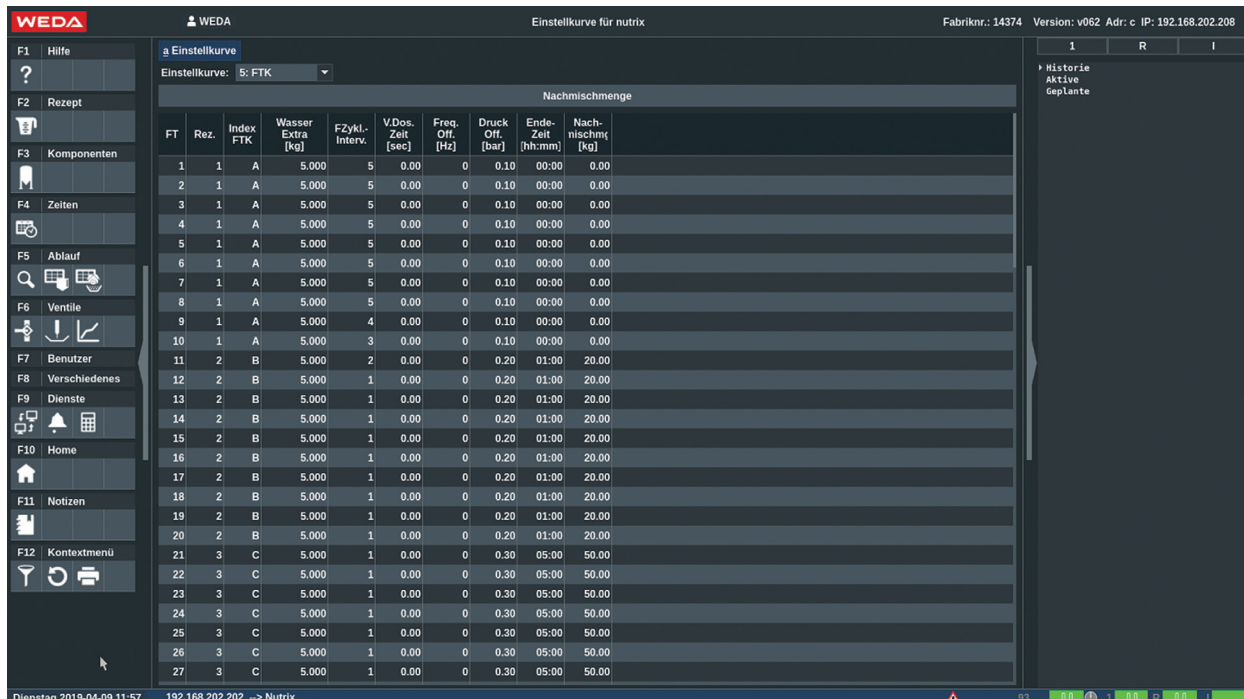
WEDA
WEDA
Einstellkurve für nutrix
Fabriknr.: 14374 Version: v062 Adr: c IP: 192.168.202.208

F1 Hilfe
?
F2 Rezept
F3 Komponenten
F4 Zeiten
F5 Ablauf
F6 Ventile
F7 Benutzer
F8 Verschiedenes
F9 Dienste
F10 Home
F11 Notizen
F12 Kontextmenü

a Einstellkurve
Einstellkurve: 5: FTK

Nachmischmenge

| FT | Rez. | Index FTK | Wasser Extra [kg] | FZykl.-Interv. | V.Dos. Zeit [sec] | Freq. Off. [Hz] | Druck Off. [bar] | Ende-Zeit [hh:mm] | Nach-nischmg [kg] |
|---|---|---|---|---|---|---|---|---|---|
| 1 | 1 | A | 5.000 | 5 | 0.00 | 0 | 0.10 | 00:00 | 0.00 |
| 2 | 1 | A | 5.000 | 5 | 0.00 | 0 | 0.10 | 00:00 | 0.00 |
| 3 | 1 | A | 5.000 | 5 | 0.00 | 0 | 0.10 | 00:00 | 0.00 |
| 4 | 1 | A | 5.000 | 5 | 0.00 | 0 | 0.10 | 00:00 | 0.00 |
| 5 | 1 | A | 5.000 | 5 | 0.00 | 0 | 0.10 | 00:00 | 0.00 |
| 6 | 1 | A | 5.000 | 5 | 0.00 | 0 | 0.10 | 00:00 | 0.00 |
| 7 | 1 | A | 5.000 | 5 | 0.00 | 0 | 0.10 | 00:00 | 0.00 |
| 8 | 1 | A | 5.000 | 5 | 0.00 | 0 | 0.10 | 00:00 | 0.00 |
| 9 | 1 | A | 5.000 | 4 | 0.00 | 0 | 0.10 | 00:00 | 0.00 |
| 10 | 1 | A | 5.000 | 3 | 0.00 | 0 | 0.10 | 00:00 | 0.00 |
| 11 | 2 | B | 5.000 | 2 | 0.00 | 0 | 0.20 | 01:00 | 20.00 |
| 12 | 2 | B | 5.000 | 1 | 0.00 | 0 | 0.20 | 01:00 | 20.00 |
| 13 | 2 | B | 5.000 | 1 | 0.00 | 0 | 0.20 | 01:00 | 20.00 |
| 14 | 2 | B | 5.000 | 1 | 0.00 | 0 | 0.20 | 01:00 | 20.00 |
| 15 | 2 | B | 5.000 | 1 | 0.00 | 0 | 0.20 | 01:00 | 20.00 |
| 16 | 2 | B | 5.000 | 1 | 0.00 | 0 | 0.20 | 01:00 | 20.00 |
| 17 | 2 | B | 5.000 | 1 | 0.00 | 0 | 0.20 | 01:00 | 20.00 |
| 18 | 2 | B | 5.000 | 1 | 0.00 | 0 | 0.20 | 01:00 | 20.00 |
| 19 | 2 | B | 5.000 | 1 | 0.00 | 0 | 0.20 | 01:00 | 20.00 |
| 20 | 2 | B | 5.000 | 1 | 0.00 | 0 | 0.20 | 01:00 | 20.00 |
| 21 | 3 | C | 5.000 | 1 | 0.00 | 0 | 0.30 | 05:00 | 50.00 |
| 22 | 3 | C | 5.000 | 1 | 0.00 | 0 | 0.30 | 05:00 | 50.00 |
| 23 | 3 | C | 5.000 | 1 | 0.00 | 0 | 0.30 | 05:00 | 50.00 |
| 24 | 3 | C | 5.000 | 1 | 0.00 | 0 | 0.30 | 05:00 | 50.00 |
| 25 | 3 | C | 5.000 | 1 | 0.00 | 0 | 0.30 | 05:00 | 50.00 |
| 26 | 3 | C | 5.000 | 1 | 0.00 | 0 | 0.30 | 05:00 | 50.00 |
| 27 | 3 | C | 5.000 | 1 | 0.00 | 0 | 0.30 | 05:00 | 50.00 |

1 R I
Historie
Aktive
Geplante

Dienstag 2019-04-09 11:57 192.168.202.202 --> Nutrix